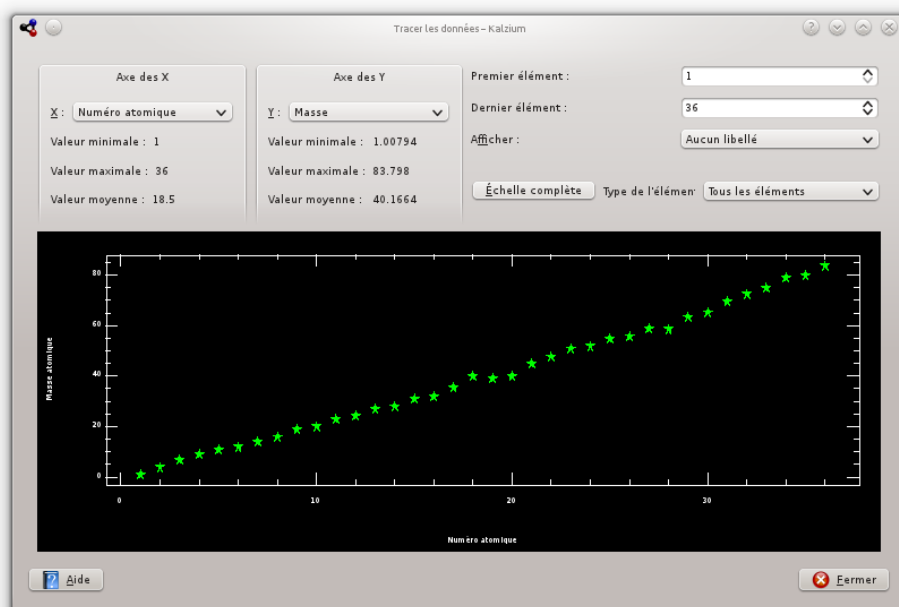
Tracer les données – Kalzium

Axe des X

X : Numéro atomique

Valeur minimale : 1

Valeur maximale : 36

Valeur moyenne : 18.5

Axe des Y

Y : Masse

Valeur minimale : 1.00794

Valeur maximale : 83.798

Valeur moyenne : 40.1664

Premier élément : 1

Dernier élément : 36

Afficher : Aucun libellé

Échelle complète

Type de l'élémen Tous les éléments

80
60
40
20
0

Masse atomique

0
10
20
30

Numéro atomique

Aide

Fermer